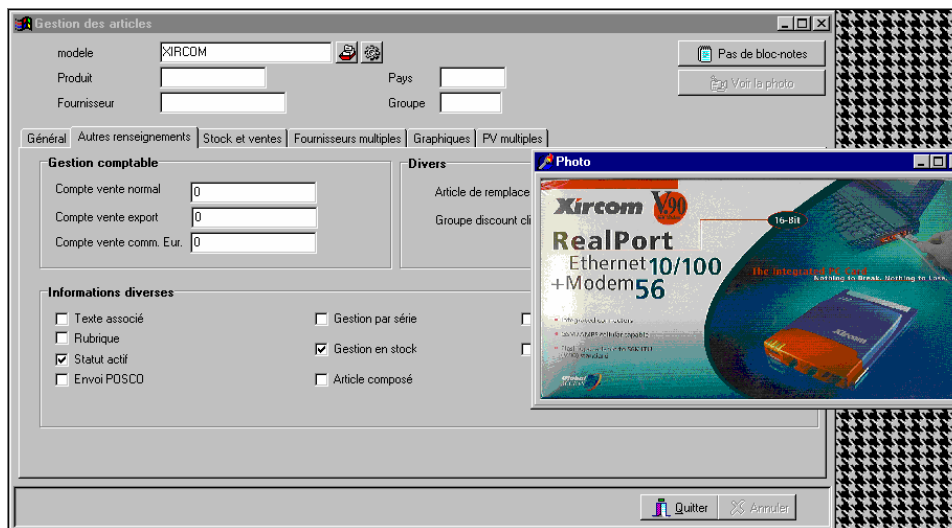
Gestion des articles

modele XIRCOM

Produit

Fournisseur

Pays

Groupe

Pas de bloc-notes

Voir la photo

Général | Autres renseignements | Stock et ventes | Fournisseurs multiples | Graphiques | PV multiples

Gestion comptable

Compte vente normal 0

Compte vente export 0

Compte vente comm. Eur. 0

Divers

Article de remplace

Groupe discount cli

Informations diverses

Texte associé

Rubrique

Statut actif

Envoi POSCO

Gestion par série

Gestion en stock

Article composé

Photo

Xircom V.90

RealPort

Ethernet 10/100

+Modem 56

16-Bit

The Integrated PC Card

Nothing to Break. Nothing to Lose.

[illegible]

Xircom

Quitter

Annuler